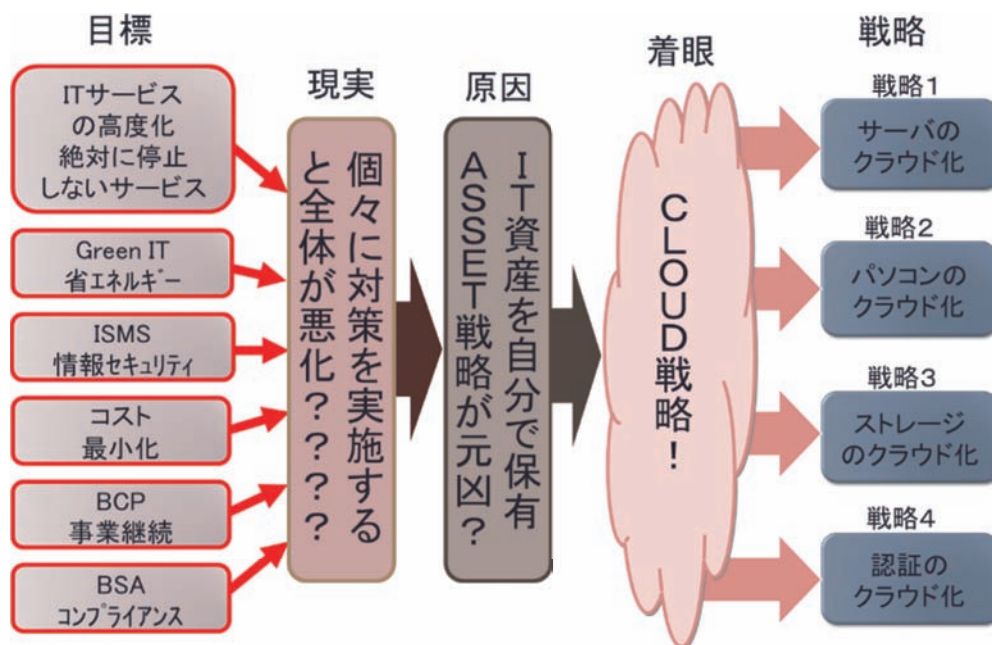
目標

ITサービスの高度化
絶対に停止しないサービス

Green IT
省エネルギー

ISMS
情報セキュリティ

コスト
最小化

BCP
事業継続

BSA
コンプライアンス

現実

個々に対策を実施すると全体が悪化???

原因

IT資産を自分で保有ASSET戦略が元凶?

着眼

CLOUD戦略!

戦略

戦略1
サーバのクラウド化

戦略2
パソコンのクラウド化

戦略3
ストレージのクラウド化

戦略4
認証のクラウド化